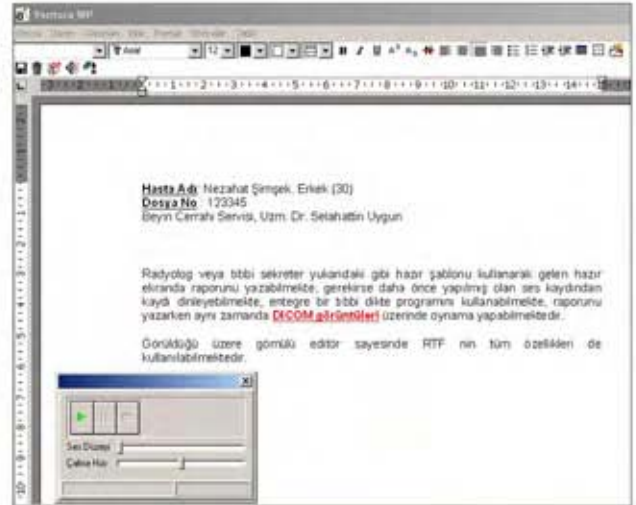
Pertura WP

Arial
12

Hasta Adı: Nezahat Şimşek, Erkek (30)
Dosya No: 123345
Beyin Cerrahi Servisi, Uzm. Dr. Selahattin Uygun

Radyolog veya tıbbi sekreter yukarıdaki gibi hazır şablonu kullanarak gelen hazır ekranda raporunu yazabilmekte, gerekirse daha önce yapılmış olan ses kaydından kaydı dinleyebilmekte, entegre bir tıbbi dikte programını kullanabilmekte, raporunu yazarken aynı zamanda DICOM görüntüleri üzerinde oynama yapabilmektedir.

Görüldüğü üzere gömülü editör sayesinde RTF nin tüm özellikleri de kullanılabilmektedir.

Ses Düzeyi
Çalma Hızı